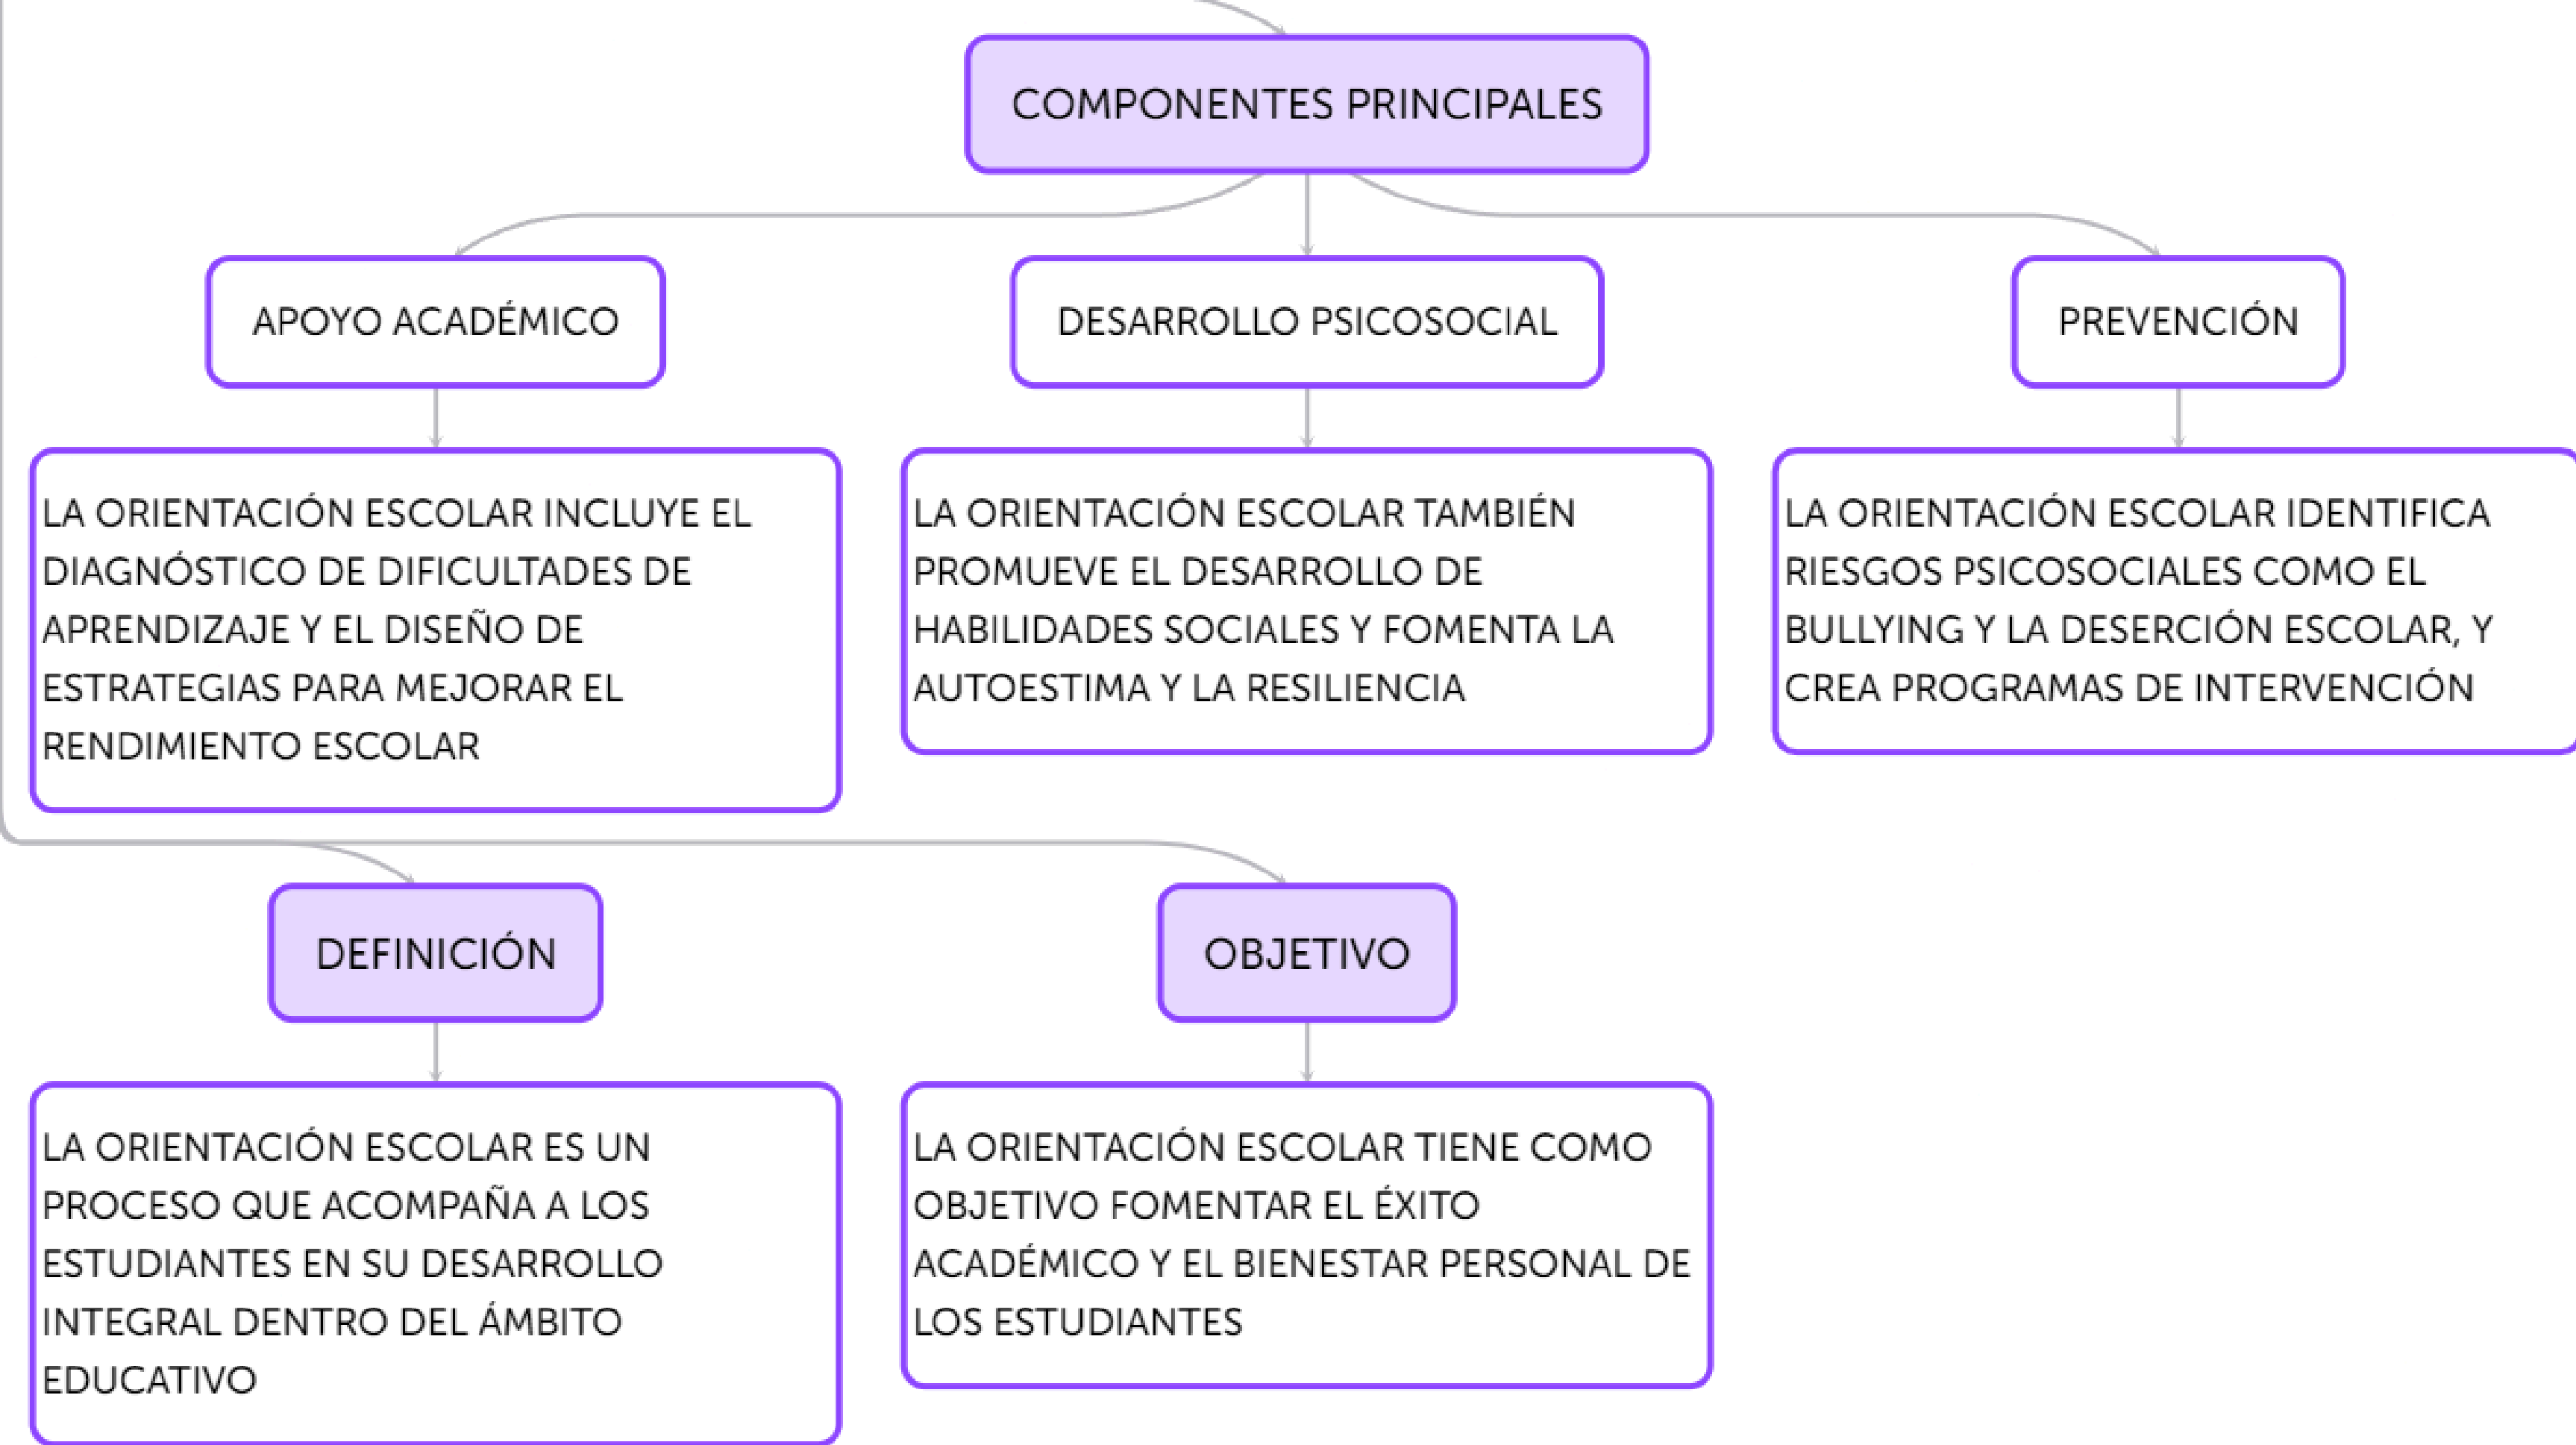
COMPONENTES PRINCIPALES

APOYO ACADÉMICO

DESARROLLO PSICOSOCIAL

PREVENCIÓN

LA ORIENTACIÓN ESCOLAR INCLUYE EL DIAGNÓSTICO DE DIFICULTADES DE APRENDIZAJE Y EL DISEÑO DE ESTRATEGIAS PARA MEJORAR EL RENDIMIENTO ESCOLAR

LA ORIENTACIÓN ESCOLAR TAMBIÉN PROMUEVE EL DESARROLLO DE HABILIDADES SOCIALES Y FOMENTA LA AUTOESTIMA Y LA RESILIENCIA

LA ORIENTACIÓN ESCOLAR IDENTIFICA RIESGOS PSICOSOCIALES COMO EL BULLYING Y LA DESERCIÓN ESCOLAR, Y CREA PROGRAMAS DE INTERVENCIÓN

DEFINICIÓN

OBJETIVO

LA ORIENTACIÓN ESCOLAR ES UN PROCESO QUE ACOMPAÑA A LOS ESTUDIANTES EN SU DESARROLLO INTEGRAL DENTRO DEL ÁMBITO EDUCATIVO

LA ORIENTACIÓN ESCOLAR TIENE COMO OBJETIVO FOMENTAR EL ÉXITO ACADÉMICO Y EL BIENESTAR PERSONAL DE LOS ESTUDIANTES